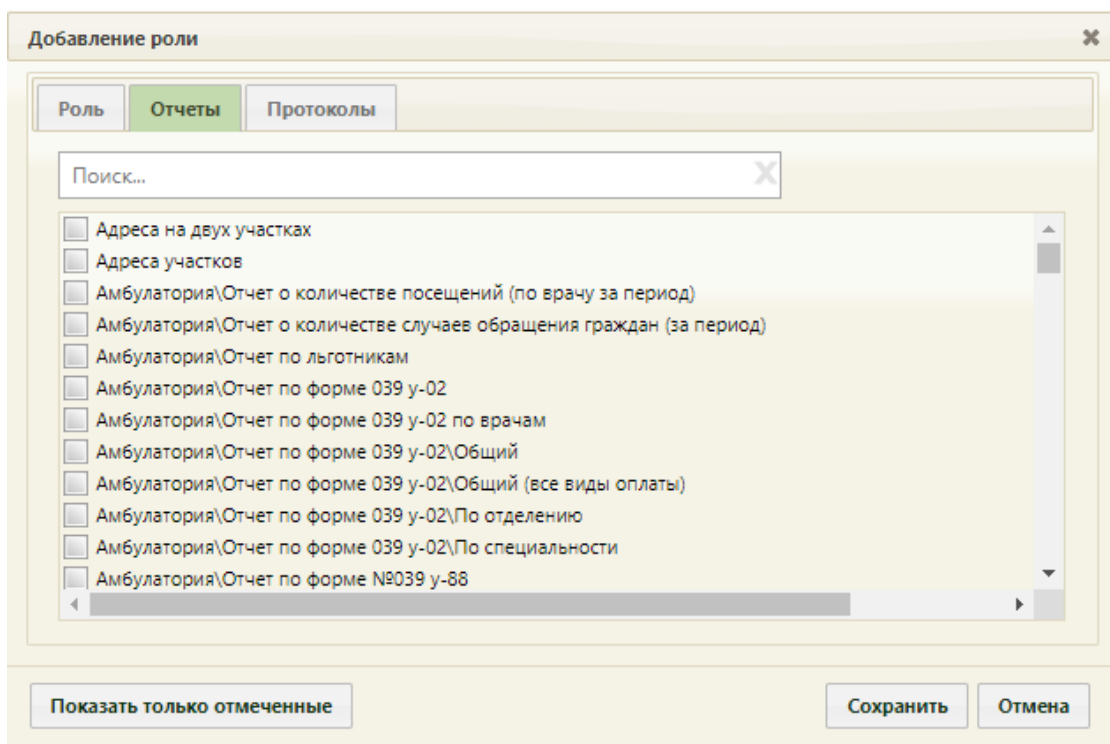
Добавление роли

Роль
Отчеты
Протоколы

Поиск...

Адреса на двух участках
Адреса участков
Амбулатория\Отчет о количестве посещений (по врачу за период)
Амбулатория\Отчет о количестве случаев обращения граждан (за период)
Амбулатория\Отчет по льготникам
Амбулатория\Отчет по форме 039 у-02
Амбулатория\Отчет по форме 039 у-02 по врачам
Амбулатория\Отчет по форме 039 у-02\Общий
Амбулатория\Отчет по форме 039 у-02\Общий (все виды оплаты)
Амбулатория\Отчет по форме 039 у-02\По отделению
Амбулатория\Отчет по форме 039 у-02\По специальности
Амбулатория\Отчет по форме №039 у-88

Показать только отмеченные
Сохранить
Отмена